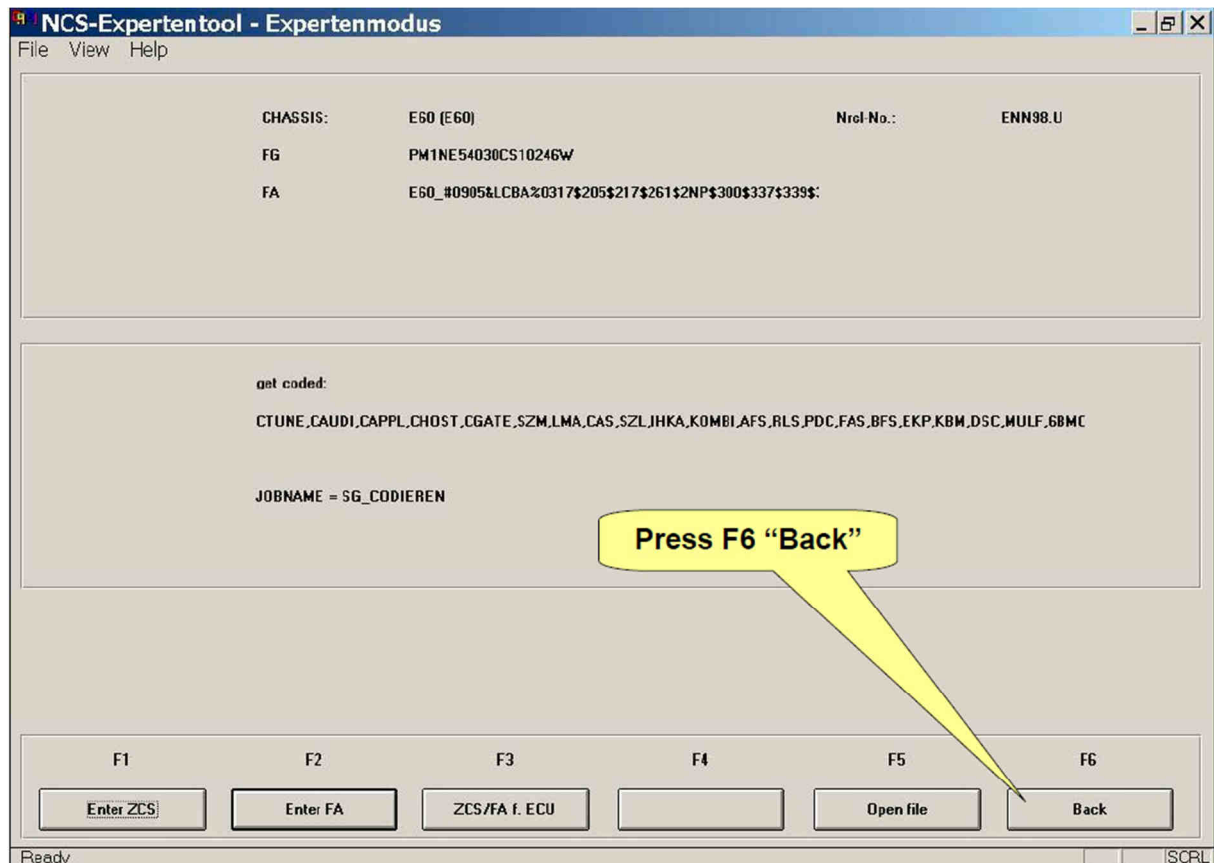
NCS-Expertentool - Expertenmodus
File View Help

CHASSIS: E60 (E60) Nrcl-No.: ENN98.U
FG PM1NE54030CS10246W
FA E60_#0905&LCBA%0317$205$217$261$2NP$300$337$339$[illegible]

get coded:
CTUNE,CAUDI,CAPPL,CHOST,CGATE,SZM,LMA,CAS,SZL,IHKA,KOMBI,AFS,RLS,PDC,FAS,BFS,EKP,KBM,DSC,MULF,6BM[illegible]

JOBNAME = SG_CODIEREN

Press F6 “Back”

F1 F2 F3 F4 F5 F6
Enter ZCS Enter FA ZCS/FA f. ECU Open file Back

Ready SCRL